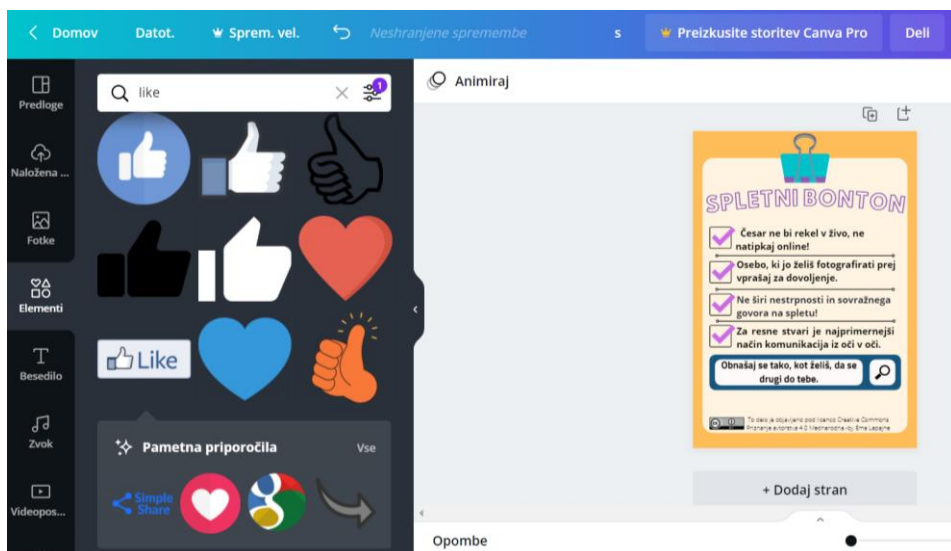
Domov   Datot.   Sprem. vel.   Neshranjene spremembe   s   Preizkusite storitev Canva Pro   Deli

Predloge
Naložena ...
Fotke
Elementi
Besedilo
Zvok
Videopos...

like

Like

Pametna priporočila   Vse

Simple Share

Animiraj

SPLETNI BONTON

Česar ne bi rekel v živo, ne natipkaj online!

Osebo, ki jo želiš fotografirati prej vprašaj za dovoljenje.

Ne širi nestrpnosti in sovražnega govora na spletu!

Za resne stvari je najprimernejši način komunikacija iz oči v oči.

Obnašaj se tako, kot želiš, da se drugi do tebe.

To delo je objavljeno pod licenco Creative Commons Priznanje avtorstva 4.0 Mednarodna. by Sma Ladajne

+ Dodaj stran

Opombe